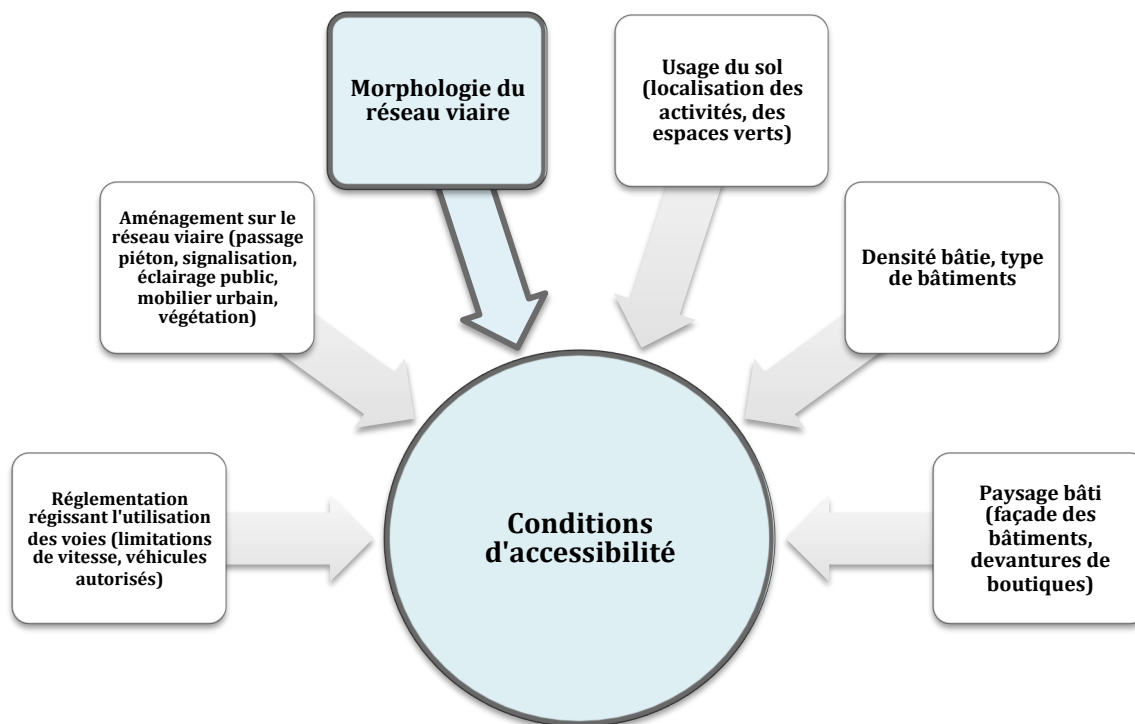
Morphologie du réseau viaire

Usage du sol (localisation des activités, des espaces verts)

Aménagement sur le réseau viaire (passage piéton, signalisation, éclairage public, mobilier urbain, végétation)

Densité bâtie, type de bâtiments

Réglementation régissant l'utilisation des voies (limitations de vitesse, véhicules autorisés)

Conditions d'accessibilité

Paysage bâti (façade des bâtiments, devantures de boutiques)